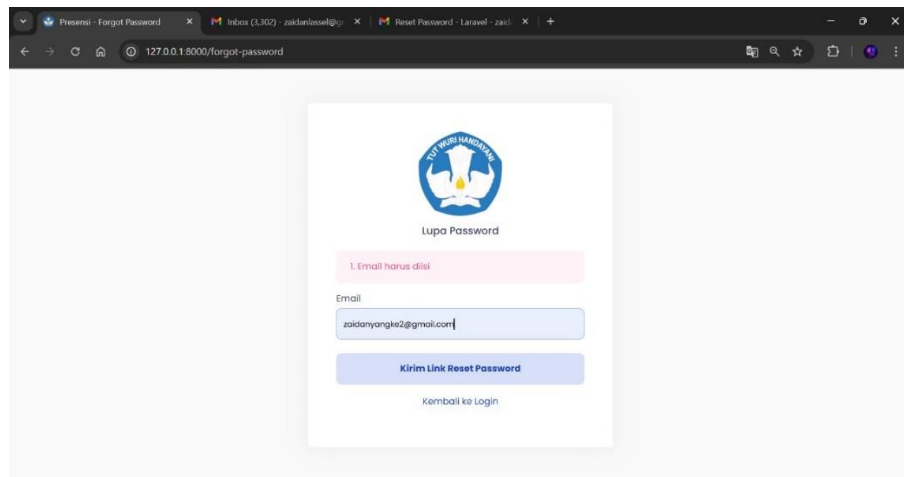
Presensi - Forgot Password
Inbox (3,302) - zaidanlassel@g
Reset Password - Laravel - zaid
127.0.0.1:8000/forgot-password

TUT WURI HANDAYANI

Lupa Password

1. Email harus diisi

Email

zaidanyangke2@gmail.com

Kirim Link Reset Password

Kembali ke Login